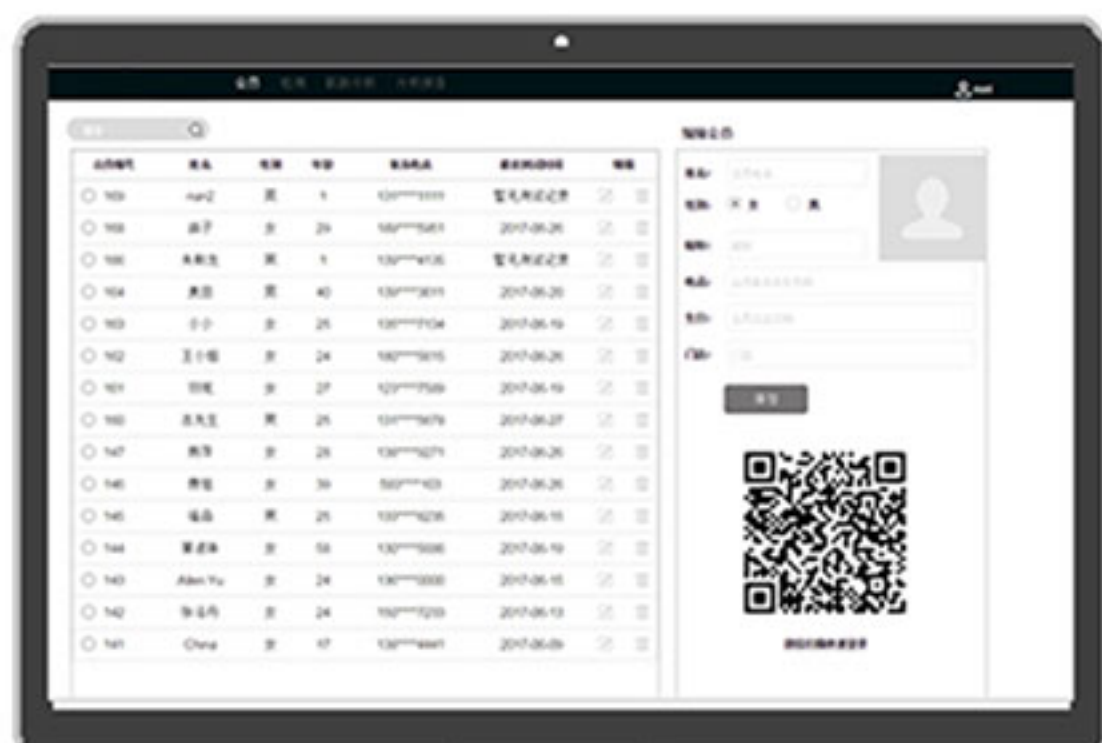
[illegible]

| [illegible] | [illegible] | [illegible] | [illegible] | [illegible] | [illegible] | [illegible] |
|---|---|---|---|---|---|---|
| 169 | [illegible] | 男 | 1 | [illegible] | 暂无浏览记录 | |
| 168 | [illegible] | 女 | 29 | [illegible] | 2017-06-26 | |
| 166 | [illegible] | 男 | 1 | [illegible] | 暂无浏览记录 | |
| 164 | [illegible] | 男 | 40 | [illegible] | 2017-06-20 | |
| 163 | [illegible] | 女 | 25 | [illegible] | 2017-06-19 | |
| 162 | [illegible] | 女 | 24 | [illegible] | 2017-06-26 | |
| 161 | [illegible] | 女 | 27 | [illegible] | 2017-06-19 | |
| 160 | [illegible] | 男 | 25 | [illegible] | 2017-06-27 | |
| 147 | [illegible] | 女 | 28 | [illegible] | 2017-06-26 | |
| 146 | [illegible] | 女 | 39 | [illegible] | 2017-06-26 | |
| 145 | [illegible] | 男 | 25 | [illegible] | 2017-06-15 | |
| 144 | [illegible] | 女 | 58 | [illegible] | 2017-06-19 | |
| 143 | Allen Yu | 女 | 24 | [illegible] | 2017-06-15 | |
| 142 | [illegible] | 女 | 24 | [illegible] | 2017-06-13 | |
| 141 | China | 女 | 17 | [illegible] | 2017-06-09 | |

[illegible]
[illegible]
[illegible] 女 男
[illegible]
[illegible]
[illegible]
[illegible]
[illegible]
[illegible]